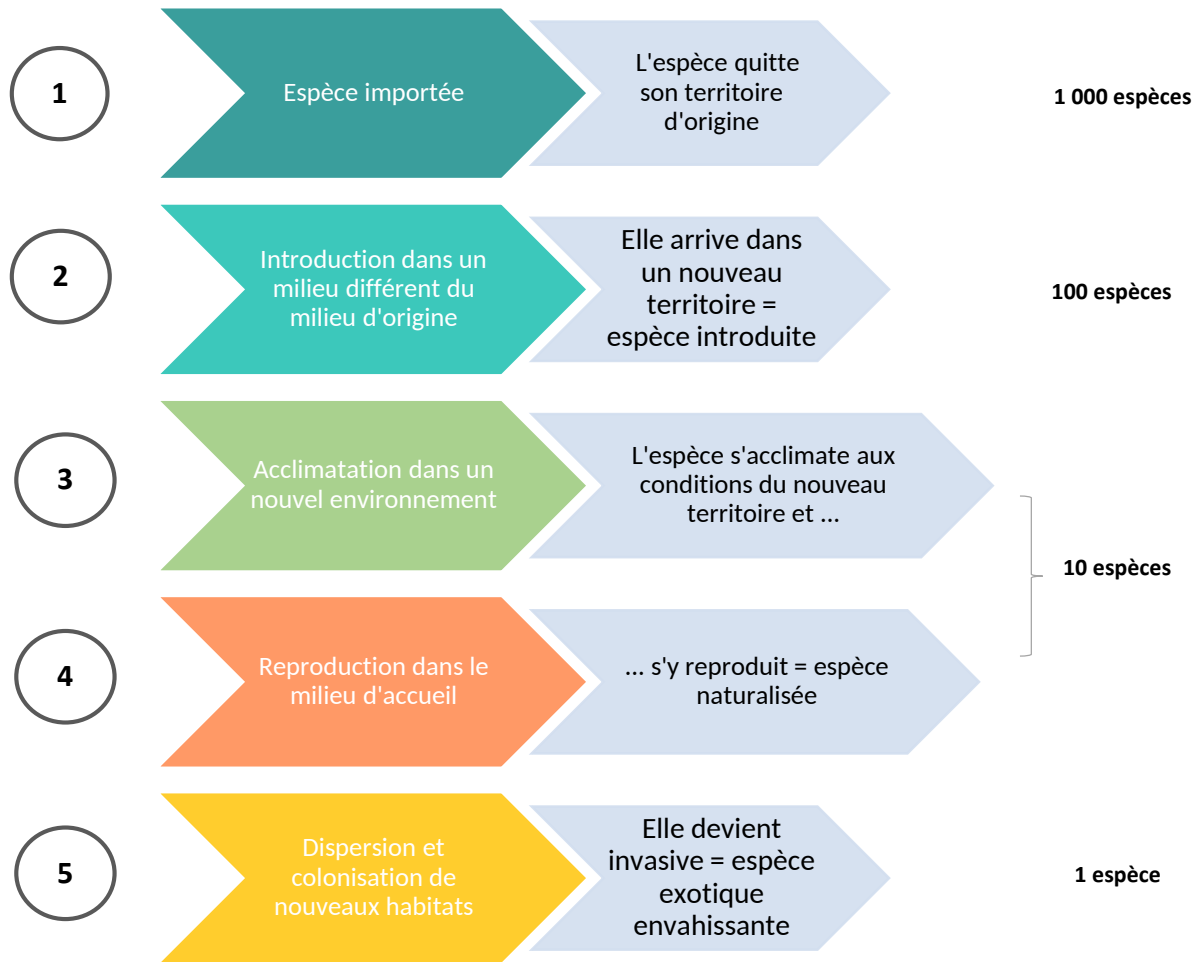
1

Espèce importée

L'espèce quitte son territoire d'origine

1 000 espèces

2

Introduction dans un milieu différent du milieu d'origine

Elle arrive dans un nouveau territoire = espèce introduite

100 espèces

3

Acclimatation dans un nouvel environnement

L'espèce s'acclimate aux conditions du nouveau territoire et ...

4

Reproduction dans le milieu d'accueil

... s'y reproduit = espèce naturalisée

10 espèces

5

Dispersion et colonisation de nouveaux habitats

Elle devient invasive = espèce exotique envahissante

1 espèce